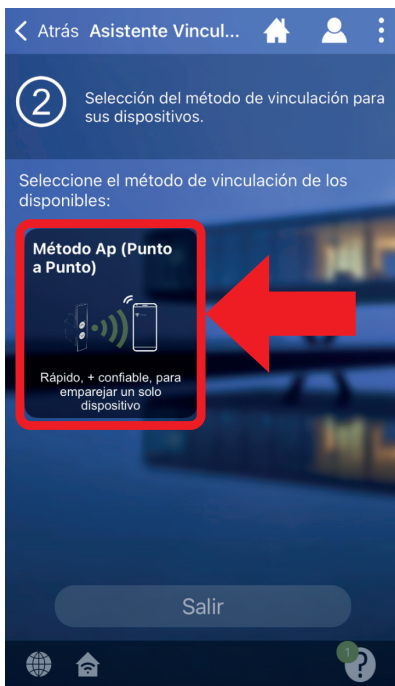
< Atrás Asistente Vincul...

2 Selección del método de vinculación para sus dispositivos.

Seleccione el método de vinculación de los disponibles:

Método Ap (Punto a Punto)

Rápido, + confiable, para emparejar un solo dispositivo

Salir

1